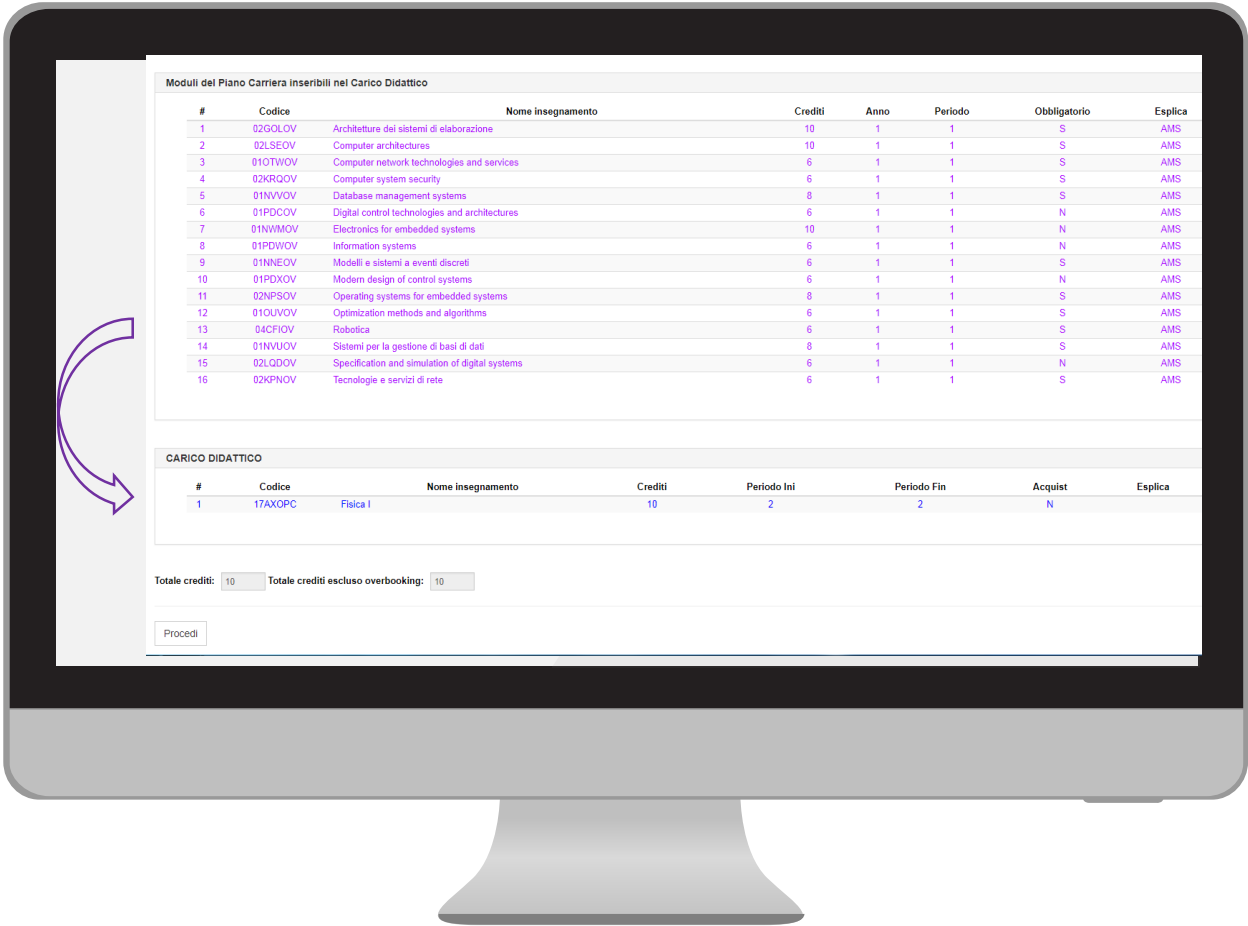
Moduli del Piano Carriera inseribili nel Carico Didattico

| # | Codice | Nome insegnamento | Crediti | Anno | Periodo | Obbligatorio | Esplica |
|---|---|---|---|---|---|---|---|
| 1 | 02GOLOV | Architetture dei sistemi di elaborazione | 10 | 1 | 1 | S | AMS |
| 2 | 02LSEOV | Computer architectures | 10 | 1 | 1 | S | AMS |
| 3 | 01OTWOV | Computer network technologies and services | 6 | 1 | 1 | S | AMS |
| 4 | 02KRQOV | Computer system security | 6 | 1 | 1 | S | AMS |
| 5 | 01NVVOV | Database management systems | 8 | 1 | 1 | S | AMS |
| 6 | 01PDCOV | Digital control technologies and architectures | 6 | 1 | 1 | N | AMS |
| 7 | 01NWMOV | Electronics for embedded systems | 10 | 1 | 1 | N | AMS |
| 8 | 01PDWOV | Information systems | 6 | 1 | 1 | N | AMS |
| 9 | 01NNEOV | Modelli e sistemi a eventi discreti | 6 | 1 | 1 | S | AMS |
| 10 | 01PDXOV | Modern design of control systems | 6 | 1 | 1 | N | AMS |
| 11 | 02NPSOV | Operating systems for embedded systems | 8 | 1 | 1 | S | AMS |
| 12 | 01OUVOV | Optimization methods and algorithms | 6 | 1 | 1 | S | AMS |
| 13 | 04CFIOV | Robotica | 6 | 1 | 1 | S | AMS |
| 14 | 01NVUOV | Sistemi per la gestione di basi di dati | 8 | 1 | 1 | S | AMS |
| 15 | 02LQDOV | Specification and simulation of digital systems | 6 | 1 | 1 | N | AMS |
| 16 | 02KPNOV | Tecnologie e servizi di rete | 6 | 1 | 1 | S | AMS |

CARICO DIDATTICO

| # | Codice | Nome insegnamento | Crediti | Periodo Ini | Periodo Fin | Acquist | Esplica |
|---|---|---|---|---|---|---|---|
| 1 | 17AXOPC | Fisica I | 10 | 2 | 2 | N | |

Totale crediti: 10 Totale crediti escluso overbooking: 10

Procedi